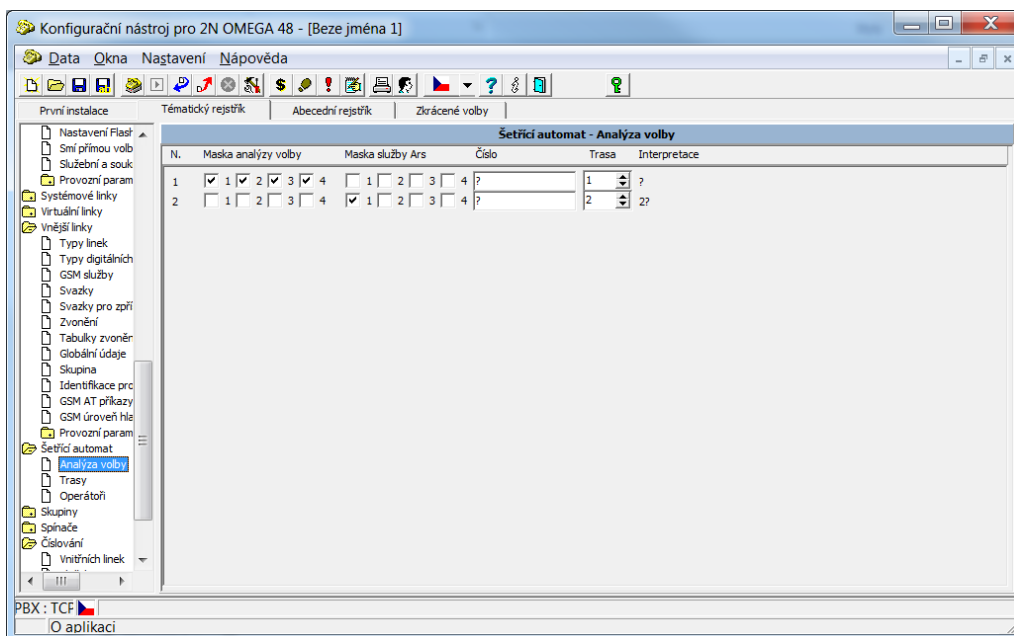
Konfigurační nástroj pro 2N OMEGA 48 - [Beze jména 1]

Data Okna Nastavení Nápověda

První instalace | Tématický rejstřík | Abecední rejstřík | Zkrácené volby

Nastavení Flash
Smí přímou volb
Služební a souk
Provozní param
Systémové linky
Virtuální linky
Vnější linky
Typy linek
Typy digitálních
GSM služby
Svazky
Svazky pro zpří
Zvonění
Tabulky zvoněn
Globální údaje
Skupina
Identifikace pro
GSM AT příkazy
GSM úroveň hla
Provozní param
Šetřící automat
Analýza volby
Trasy
Operátoři
Skupiny
Spínače
Číslování
Vnitřních linek

Šetřící automat - Analýza volby

| N. | Maska analýzy volby | Maska služby Ars | Číslo | Trasa | Interpretace |
|---|---|---|---|---|---|
| 1 | 1 2 3 4 | 1 2 3 4 | ? | 1 | ? |
| 2 | 1 2 3 4 | 1 2 3 4 | ? | 2 | 2? |

PBX : TCF
O aplikaci